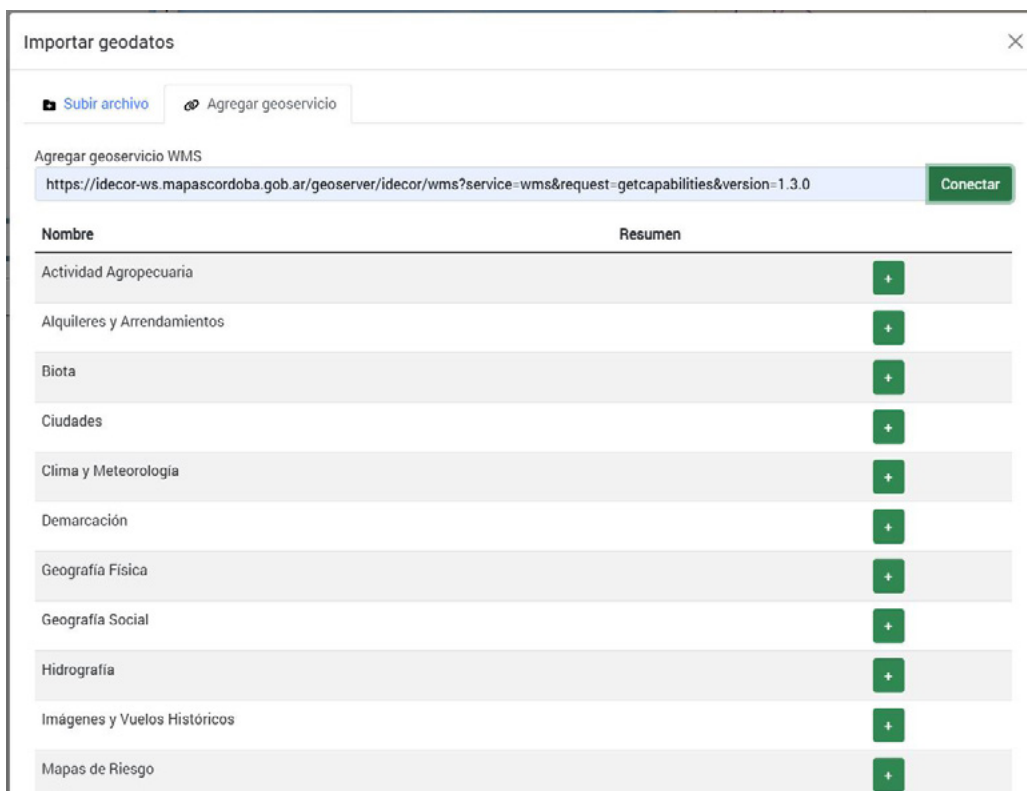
Importar geodatos

×

Subir archivo

Agregar geoservicio

Agregar geoservicio WMS

https://idecor-ws.mapascordoba.gob.ar/geoserver/idecor/wms?service=wms&request=getcapabilities&version=1.3.0

Conectar

| Nombre | Resumen | |
|---|---|---|
| Actividad Agropecuaria | | + |
| Alquileres y Arrendamientos | | + |
| Biota | | + |
| Ciudades | | + |
| Clima y Meteorología | | + |
| Demarcación | | + |
| Geografía Física | | + |
| Geografía Social | | + |
| Hidrografía | | + |
| Imágenes y Vuelos Históricos | | + |
| Mapas de Riesgo | | + |